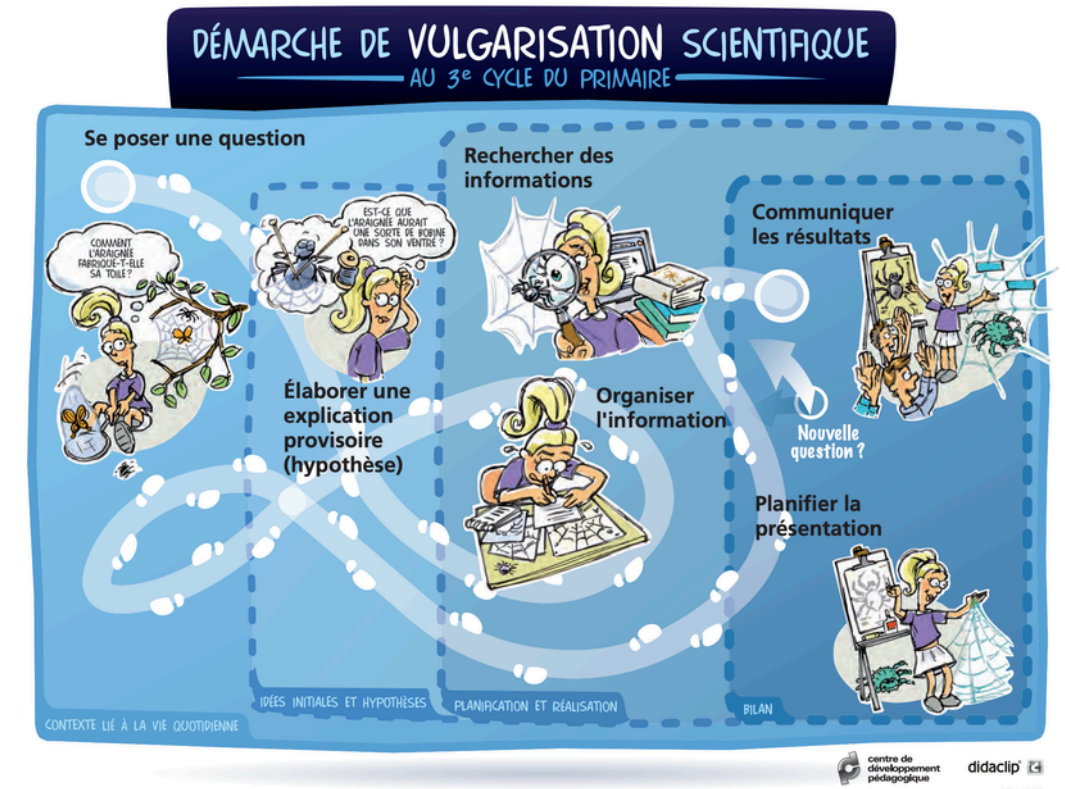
DÉMARCHE DE VULGARISATION SCIENTIFIQUE

AU 3$^{e}$ CYCLE DU PRIMAIRE

Se poser une question

COMMENT L'ARAIGNÉE FABRIQUE-T-ELLE SA TOILE ?

EST-CE QUE L'ARAIGNÉE AURAIT UNE SORTE DE BOBINE DANS SON VENTRE ?

Élaborer une explication provisoire (hypothèse)

Rechercher des informations

Organiser l'information

Communiquer les résultats

Nouvelle question ?

Planifier la présentation

CONTEXTE LIÉ À LA VIE QUOTIDIENNE

IDÉES INITIALES ET HYPOTHÈSES

PLANIFICATION ET RÉALISATION

BILAN

centre de développement pédagogique

didaclip